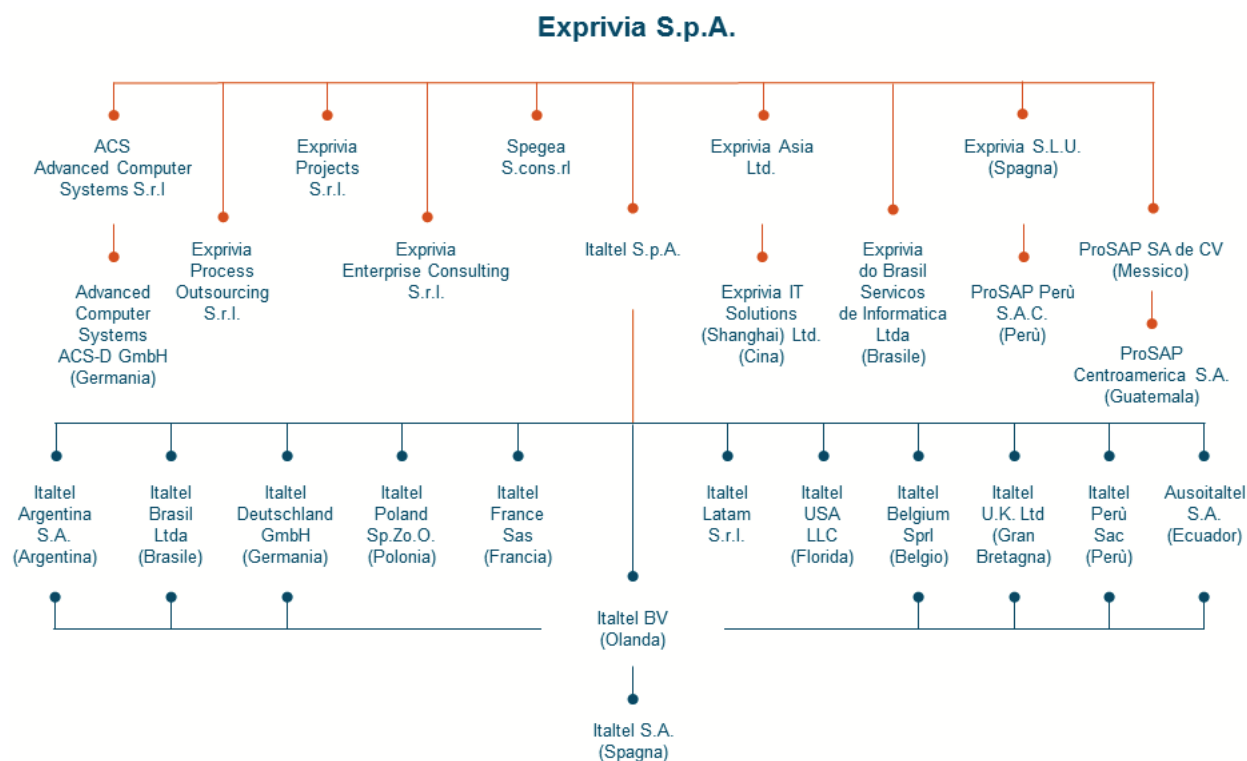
Exprivia S.p.A.

ACS Advanced Computer Systems S.r.l

Advanced Computer Systems ACS-D GmbH (Germania)

Exprivia Process Outsourcing S.r.l.

Exprivia Projects S.r.l.

Exprivia Enterprise Consulting S.r.l.

Spegea S.cons.rl

Italtel S.p.A.

Exprivia Asia Ltd.

Exprivia IT Solutions (Shanghai) Ltd. (Cina)

Exprivia do Brasil Servicos de Informatica Ltda (Brasile)

Exprivia S.L.U. (Spagna)

ProSAP Perù S.A.C. (Perù)

ProSAP SA de CV (Messico)

ProSAP Centroamerica S.A. (Guatemala)

Italtel Argentina S.A. (Argentina)

Italtel Brasil Ltda (Brasile)

Italtel Deutschland GmbH (Germania)

Italtel Poland Sp.Zo.O. (Polonia)

Italtel France Sas (Francia)

Italtel Latam S.r.l.

Italtel USA LLC (Florida)

Italtel Belgium Sprl (Belgio)

Italtel U.K. Ltd (Gran Bretagna)

Italtel Perù Sac (Perù)

Ausoitaltel S.A. (Ecuador)

Italtel BV (Olanda)

Italtel S.A. (Spagna)